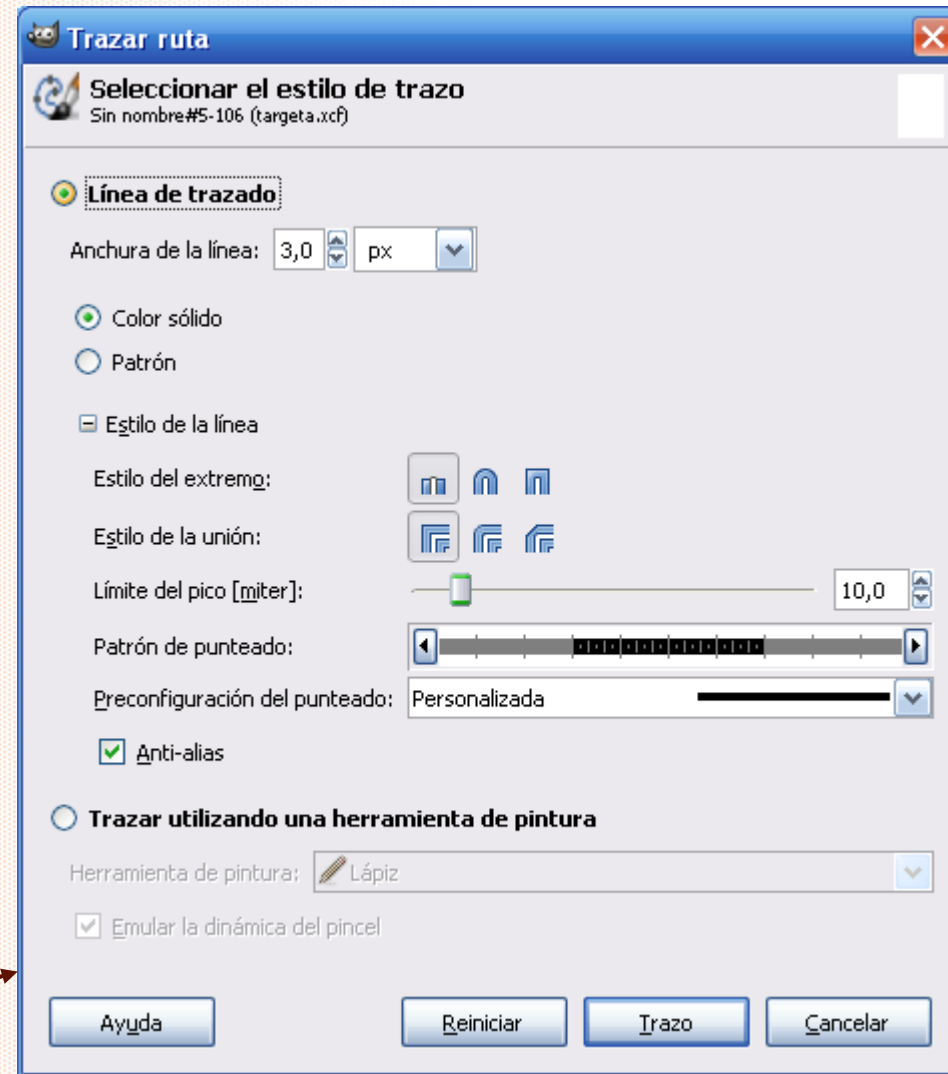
Trazar ruta

Seleccionar el estilo de trazo
Sin nombre#5-106 (targeta.xcf)

Línea de trazado

Anchura de la línea: 3,0 px

Color sólido

Patrón

Estilo de la línea

Estilo del extremo:

Estilo de la unión:

Límite del pico [miter]: 10,0

Patrón de punteado:

Preconfiguración del punteado: Personalizada

Anti-alias

Trazar utilizando una herramienta de pintura

Herramienta de pintura: Lápiz

Emular la dinámica del pincel

Ayuda
Reiniciar
Trazo
Cancelar